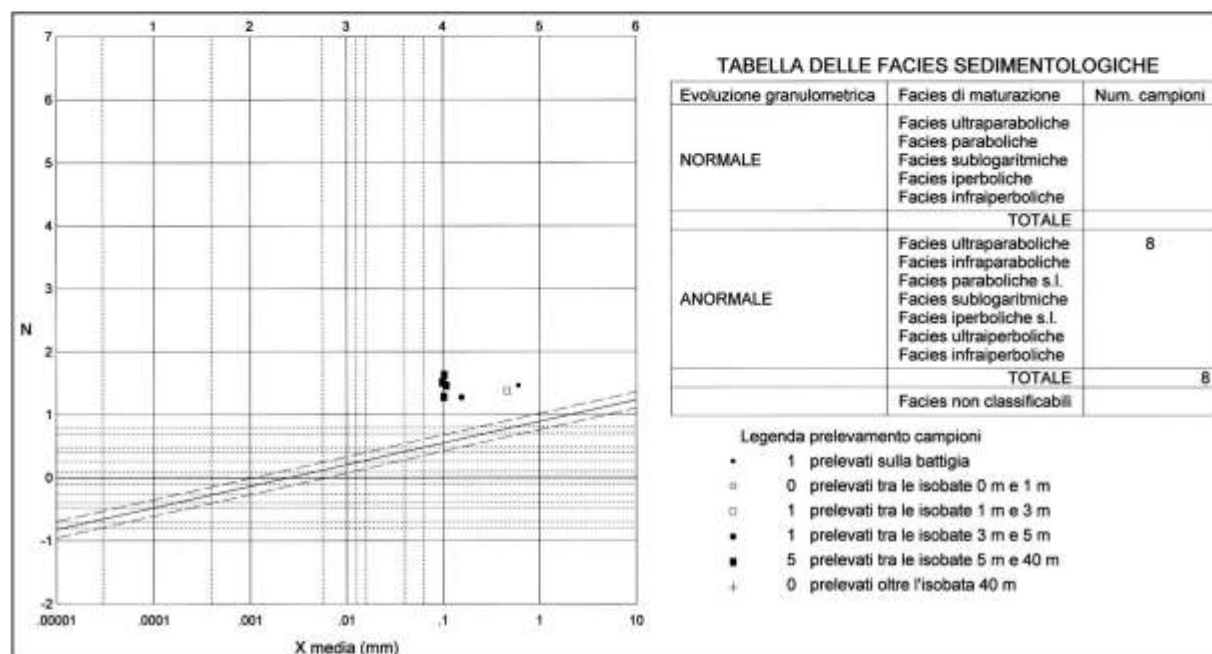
1 2 3 4 5 6

7
6
5
4
3
N
2
1
0
-1
-2

.00001 .0001 .001 .01 .1 1 10

X media (mm)

TABELLA DELLE FACIES SEDIMENTOLOGICHE

| Evoluzione granulometrica | Facies di maturazione | Num. campioni | |
|---|---|---|---|
| NORMALE | Facies ultraparaboliche<br>Facies paraboliche<br>Facies sublogaritmiche<br>Facies iperboliche<br>Facies infraiperboliche | | |
| | TOTALE | | |
| ANORMALE | Facies ultraparaboliche<br>Facies infraparaboliche<br>Facies paraboliche s.l.<br>Facies sublogaritmiche<br>Facies iperboliche s.l.<br>Facies ultraiperboliche<br>Facies infraiperboliche | 8 | |
| | TOTALE | | 8 |
| | Facies non classificabili | | |

Legenda prelevamento campioni
1 prelevati sulla battigia
0 prelevati tra le isobate 0 m e 1 m
1 prelevati tra le isobate 1 m e 3 m
1 prelevati tra le isobate 3 m e 5 m
5 prelevati tra le isobate 5 m e 40 m
0 prelevati oltre l'isobata 40 m